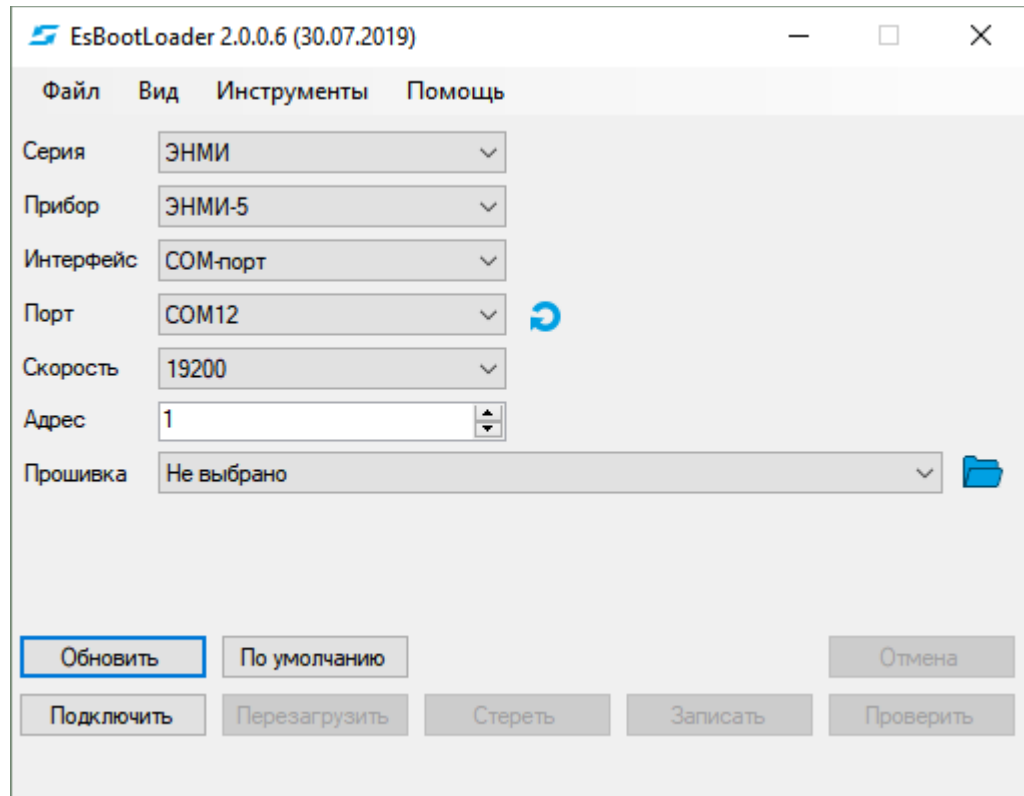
EsBootLoader 2.0.0.6 (30.07.2019)

Файл Вид Инструменты Помощь

Серия ЭНМИ

Прибор ЭНМИ-5

Интерфейс COM-порт

Порт COM12

Скорость 19200

Адрес 1

Прошивка Не выбрано

Обновить По умолчанию Отмена

Подключить Перезагрузить Стереть Записать Проверить